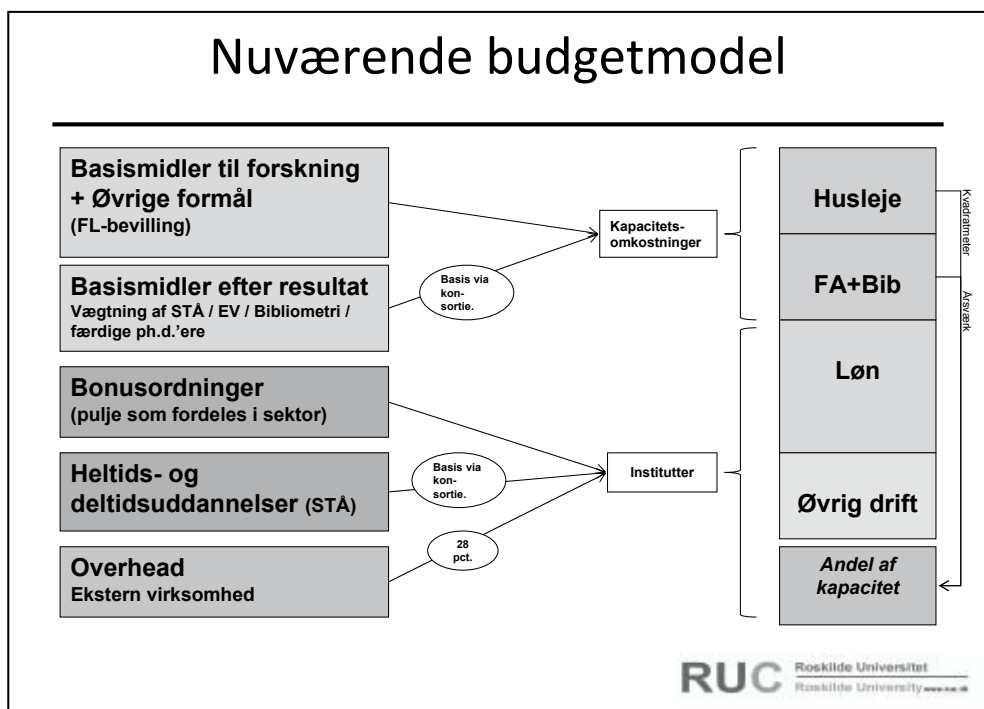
Nuværende budgetmodel

Basismidler til forskning + Øvrige formål
(FL-bevilling)

Basismidler efter resultat
Vægtning af STÅ / EV / Bibliometri / færdige ph.d.'ere

Bonusordninger
(pulje som fordeles i sektor)

Heltids- og deltidsuddannelser (STÅ)

Overhead
Ekstern virksomhed

Basis via konsortie.

Basis via konsortie.

28 pct.

Kapacitetsomkostninger

Institutter

Husleje

FA+Bib

Løn

Øvrig drift

Andel af kapacitet

Kvadratmeter

Årsværk

RUC Roskilde Universitet Roskilde University